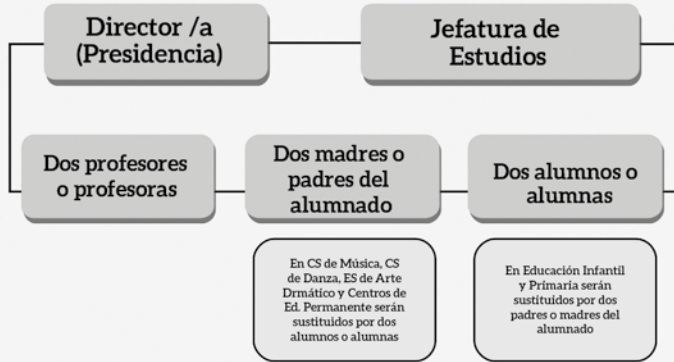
Director /a (Presidencia)

Jefatura de Estudios

Dos profesores o profesoras

Dos madres o padres del alumnado

Dos alumnos o alumnas

En CS de Música, CS de Danza, ES de Arte Drmático y Centros de Ed. Permanente serán sustituidos por dos alumnos o alumnas

En Educación Infantil y Primaria serán sustituidos por dos padres o madres del alumnado